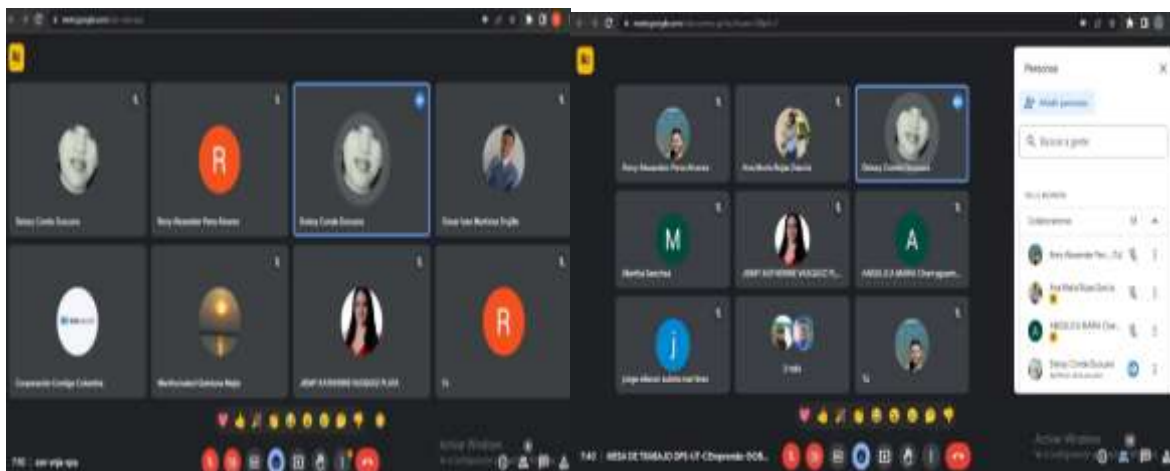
R

Deisy Conde Dussan

Rony Alexander Pena Alvarez

Deisy Conde Dussan

Oscar Ivan Martinez Trujillo

Corporación Conligo Colombia

Maria Isabel Quintana Rojas

JENNY KATHERINE VASQUEZ PLATA

R

Tú

7:40 | xxx-vnja-xpu

Activar Windows

Rony Alexander Pena Alvarez

Ana María Rojas García

Deisy Conde Dussan

M

Martha Sanchez

JENNY KATHERINE VASQUEZ PL...

A

ANGELICA MARIA Charraguen...

j

jorge eliecer zuleta martinez

3 más

Tú

7:40 | MESA DE TRABAJO DPS-UT-CEmprende-DOS...

Personas

Añadir personas

Buscar a gente

EN LA REUNIÓN

Colaboradores

Rony Alexander Pen... (Tú)

Ana María Rojas García

ANGELICA MARIA Char...

Deisy Conde Dussan

Activar Windows